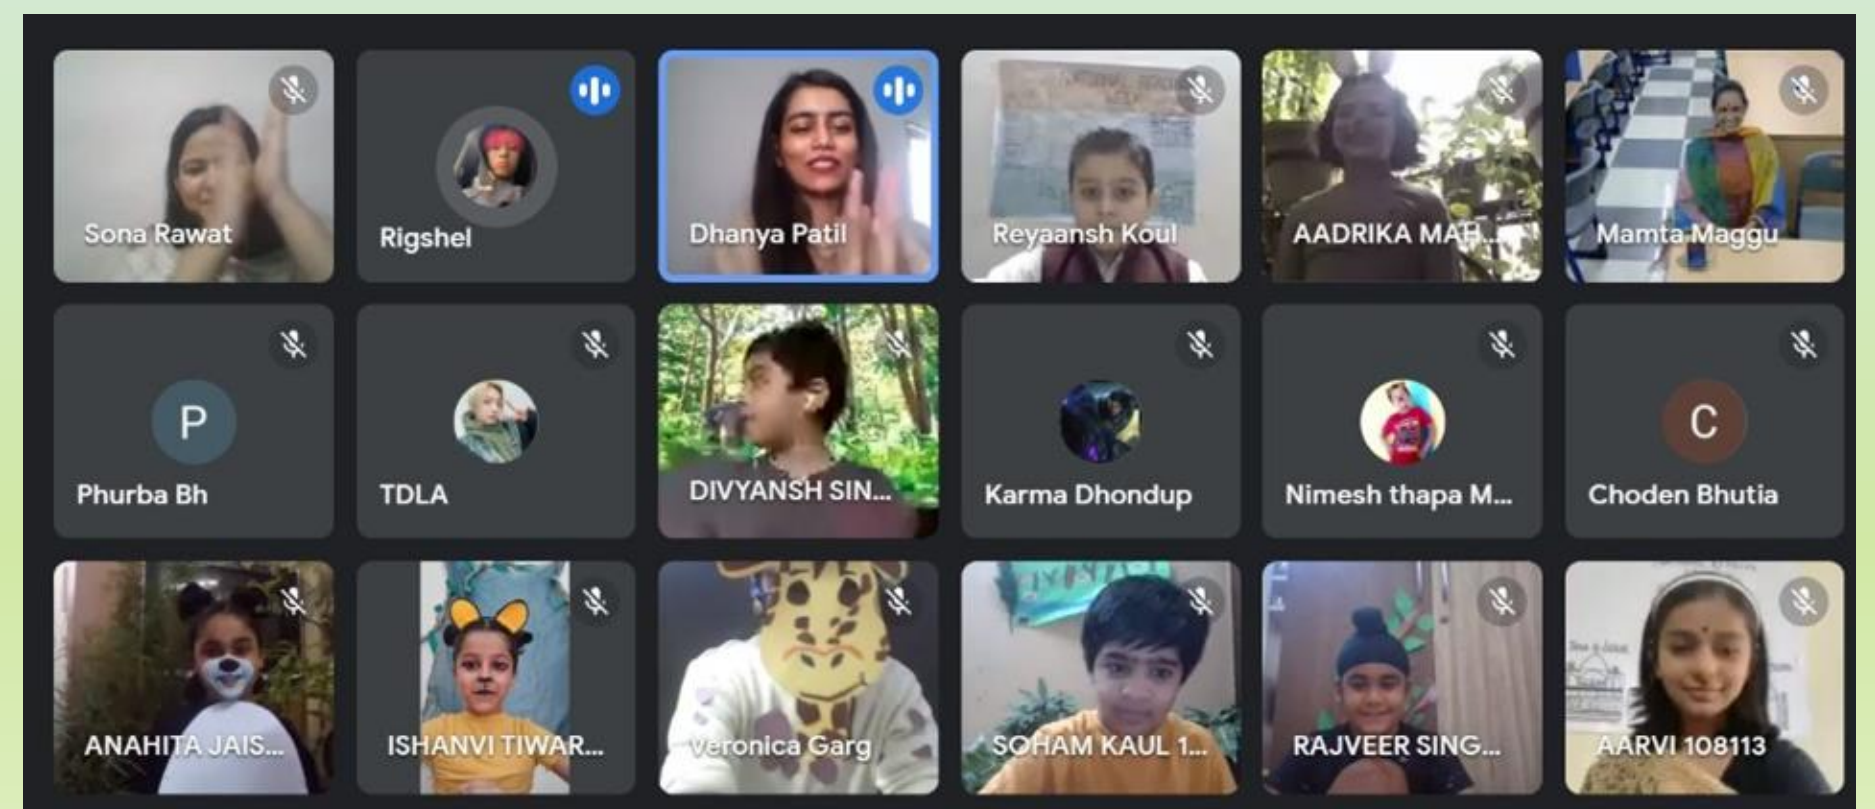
Sona Rawat

Rigshel

Dhanya Patil

Reyaansh Koul

AADRIKA MAH...

Mamta Maggu

P

Phurba Bh

TDLA

DIVYANSH SIN...

Karma Dhondup

Nimesh thapa M...

C

Choden Bhutia

ANAHITA JAIS...

ISHANVI TIWAR...

Veronica Garg

SOHAM KAUL 1...

RAJVEER SING...

AARVI 108113